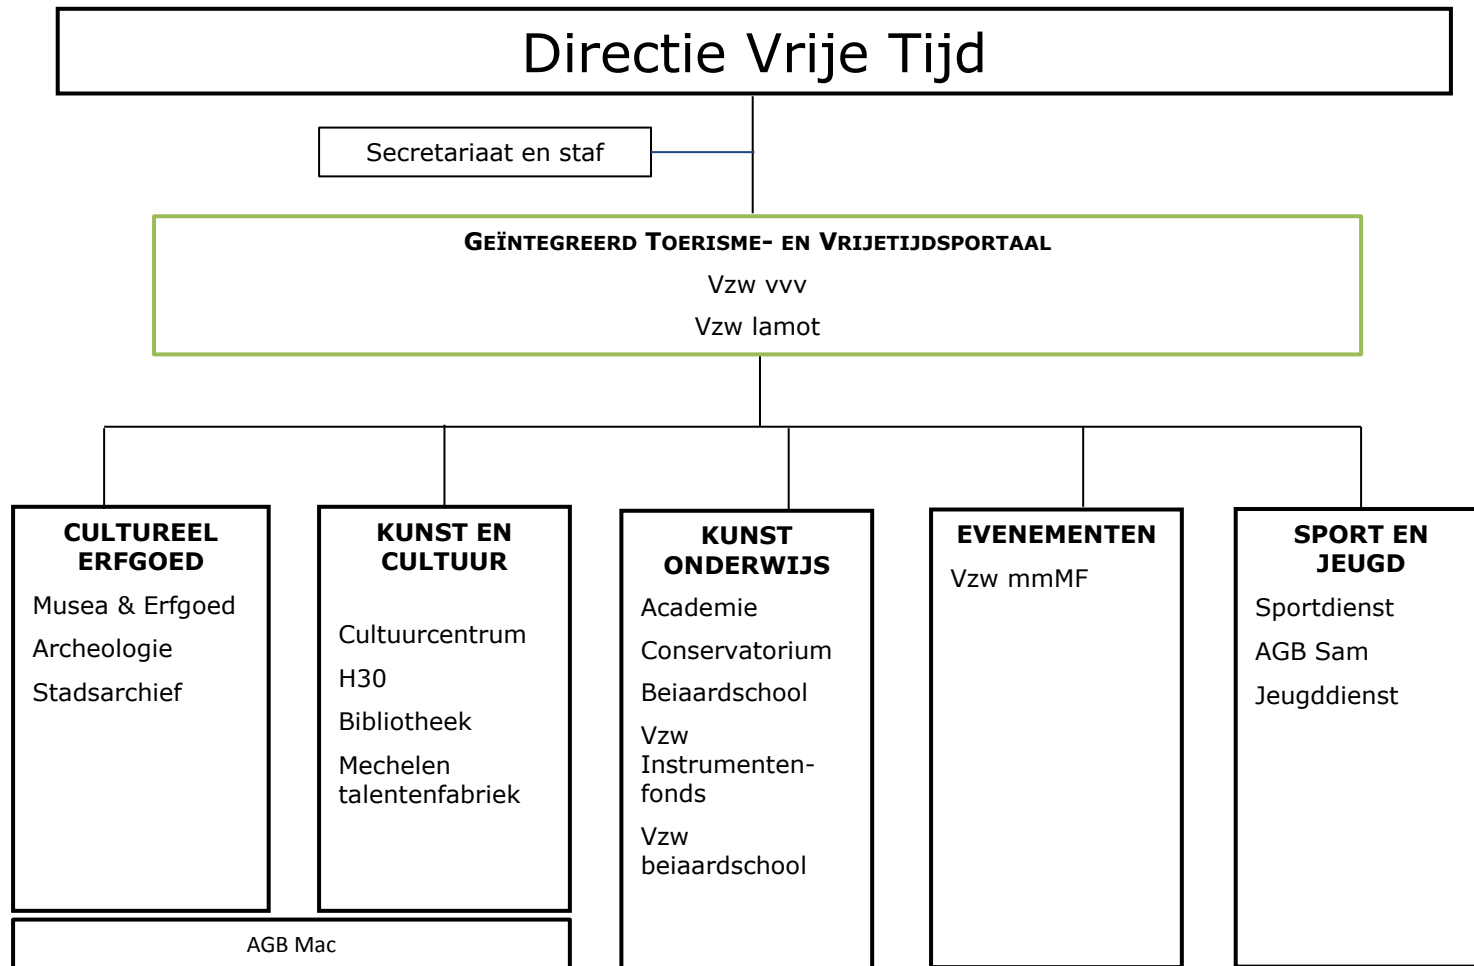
Directie Vrije Tijd

Secretariaat en staf

GEÏNTEGREERD TOERISME- EN VRIJETIJDSPORTAAL

Vzw vvv

Vzw lamot

CULTUREEL ERFGOED

Musea & Erfgoed

Archeologie

Stadsarchief

KUNST EN CULTUUR

Cultuurcentrum

H30

Bibliotheek

Mechelen talentenfabriek

KUNST ONDERWIJS

Academie

Conservatorium

Beiaardschool

Vzw Instrumentenfonds

Vzw beiaardschool

EVENEMENTEN

Vzw mmMF

SPORT EN JEUGD

Sportdienst

AGB Sam

Jeugddienst

AGB Mac